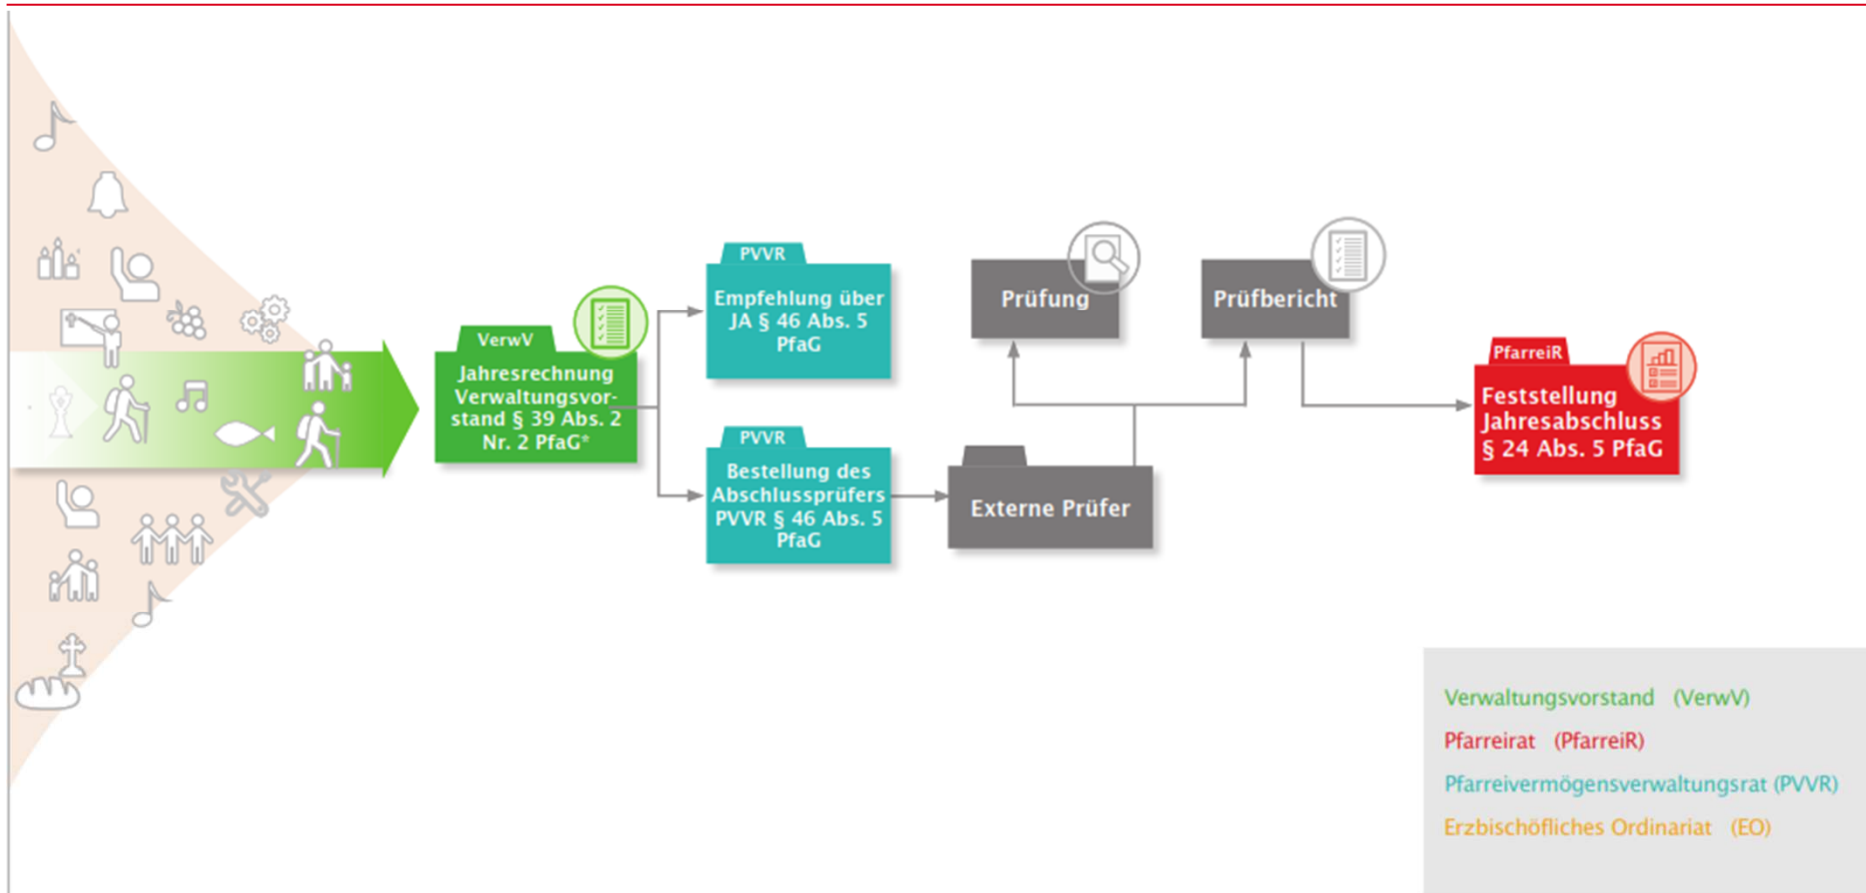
VerwV
Jahresrechnung Verwaltungsvorstand § 39 Abs. 2 Nr. 2 PfaG*

PVVR
Empfehlung über JA § 46 Abs. 5 PfaG

PVVR
Bestellung des Abschlussprüfers PVVR § 46 Abs. 5 PfaG

Prüfung

Prüfbericht

Externe Prüfer

PfarreiR
Feststellung Jahresabschluss § 24 Abs. 5 PfaG

Verwaltungsvorstand (VerwV)
Pfarreirat (PfarreiR)
Pfarreivermögensverwaltungsrat (PVVR)
Erzbischöfliches Ordinariat (EO)